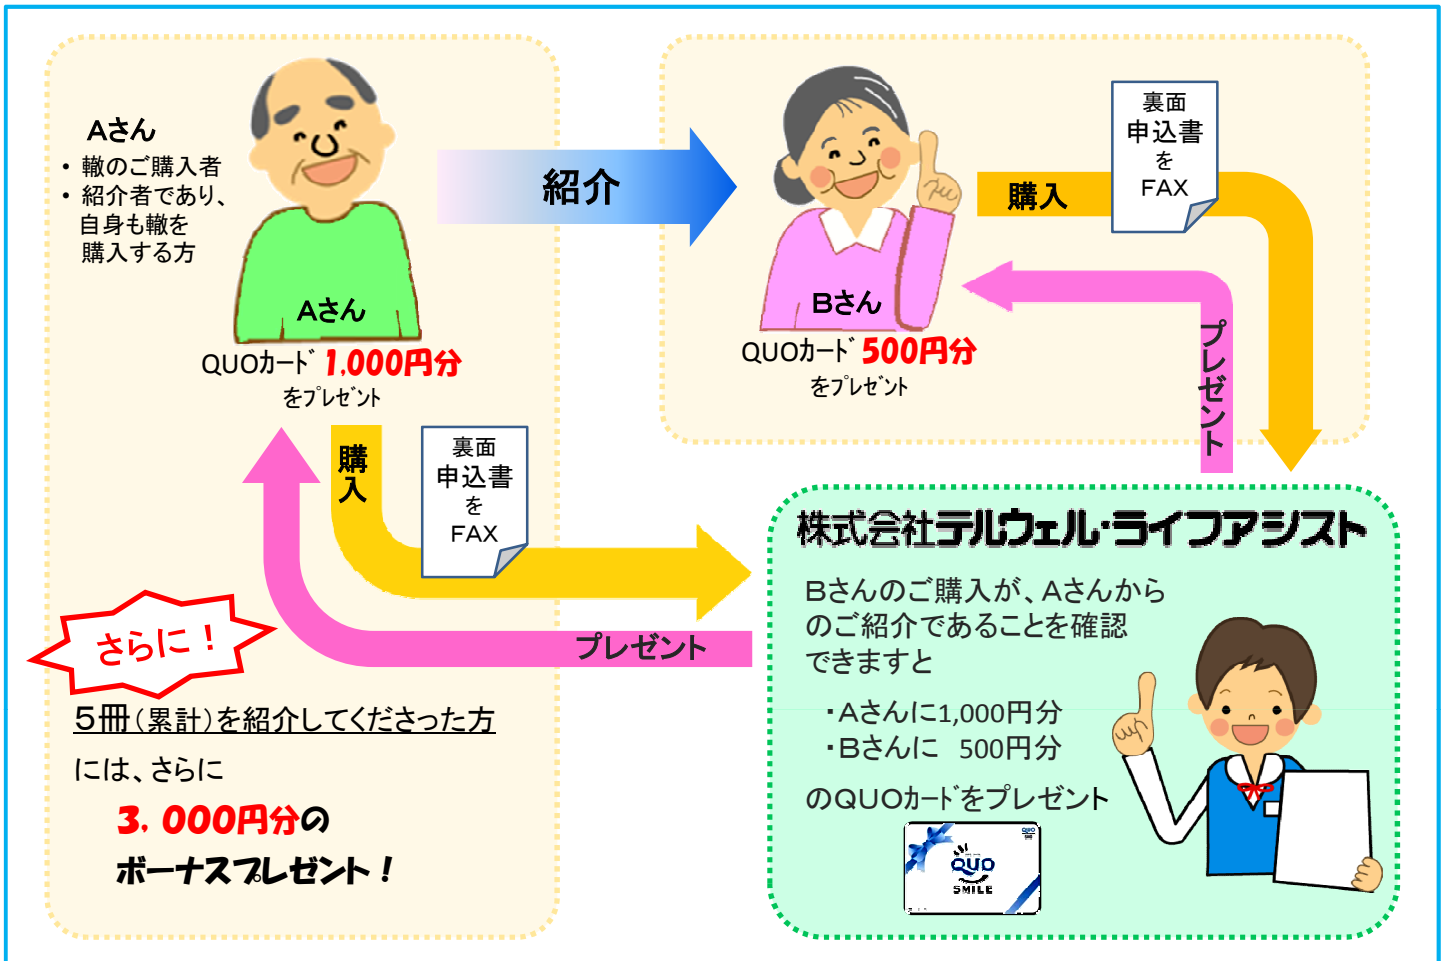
Aさん
・ �θのご購入者
・ 紹介者であり、自身も鞄を購入する方

Aさん
QUOカード 1,000円分
をプレゼント

紹介

Bさん
QUOカード 500円分
をプレゼント

購入

裏面
申込書
を
FAX

プレゼント

購入

裏面
申込書
を
FAX

プレゼント

さらに！

5冊（累計）を紹介してくださった方
には、さらに
3,000円分の
ボーナスプレゼント！

株式会社テルウェル・ライフアシスト

Bさんのご購入が、Aさんからのご紹介であることを確認できますと

・Aさんに1,000円分
・Bさんに 500円分

のQUOカードをプレゼント

QUO
SMILE